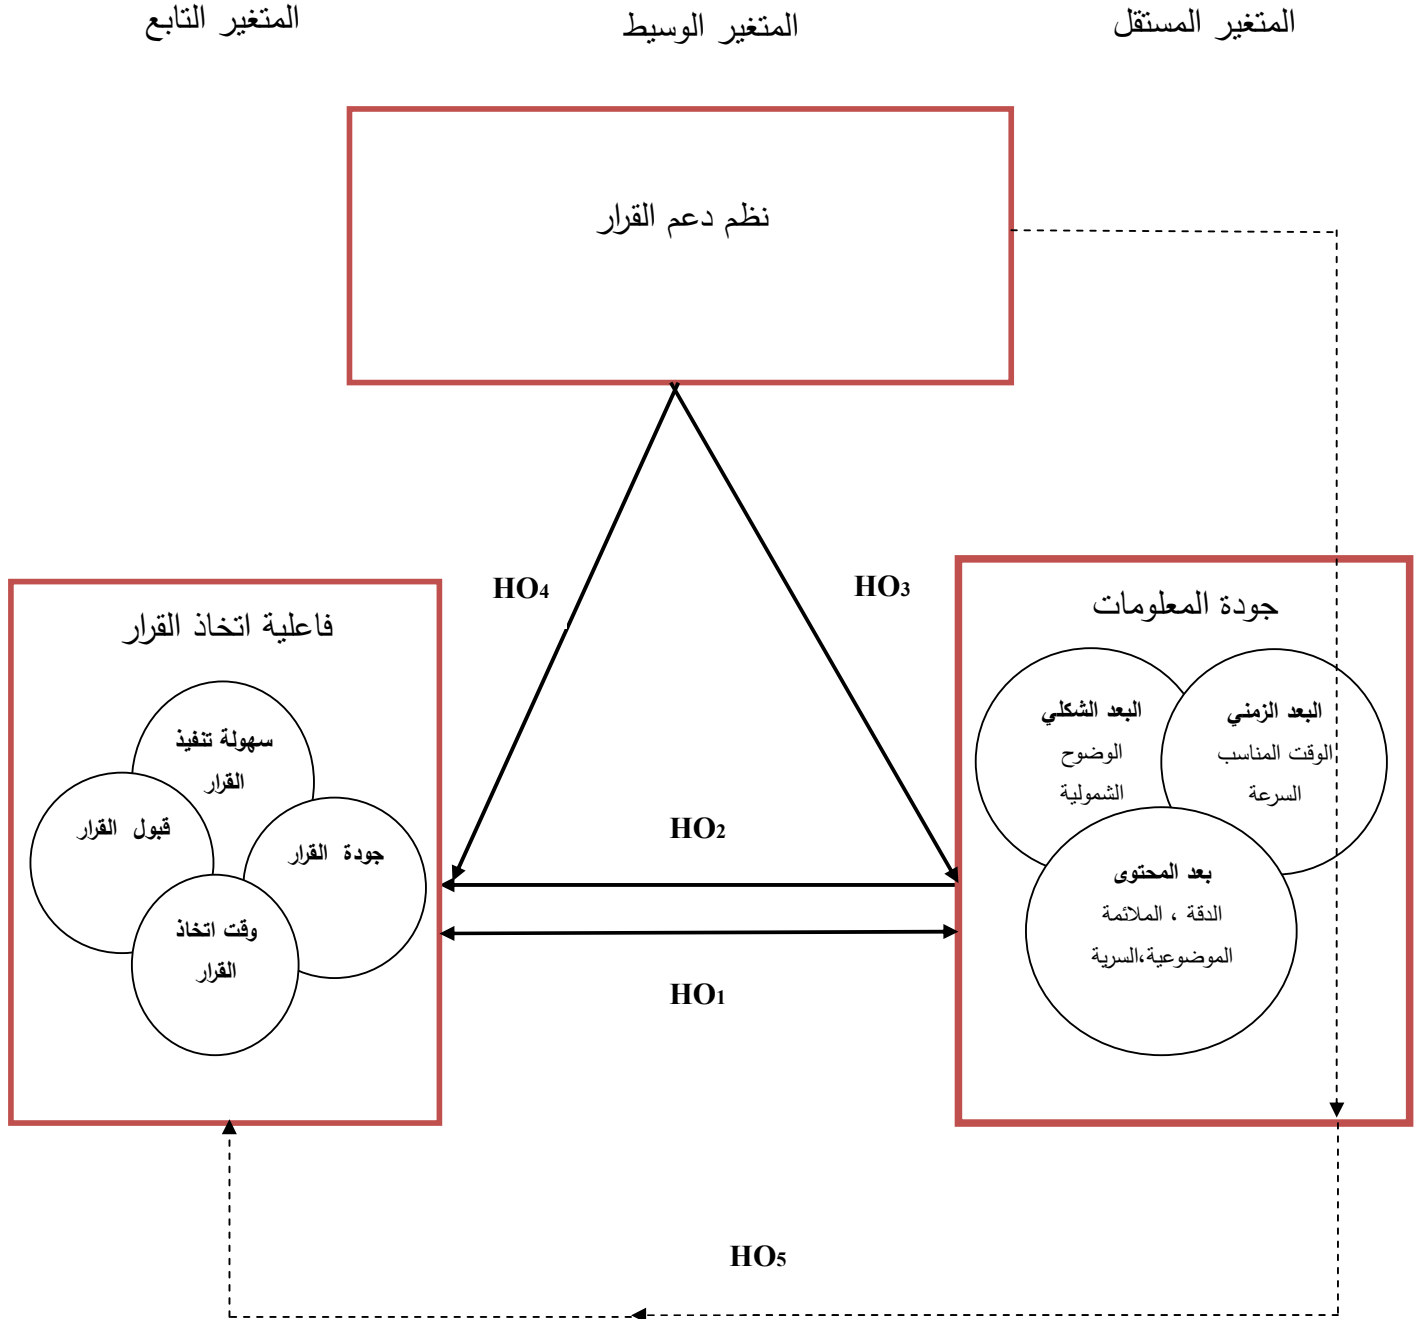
المتغير المستقل

المتغير الوسيط

المتغير التابع

نظم دعم القرار

HO4

HO3

جودة المعلومات

البعد الزمني
الوقت المناسب
السرعة

البعد الشكلي
الوضوح
الشمولية

بعد المحتوى
الدقة ، الملائمة
الموضوعية،السرية

فاعلية اتخاذ القرار

سهولة تنفيذ القرار

قبول القرار

جودة القرار

وقت اتخاذ القرار

$HO_2$

$HO_1$

$HO_5$